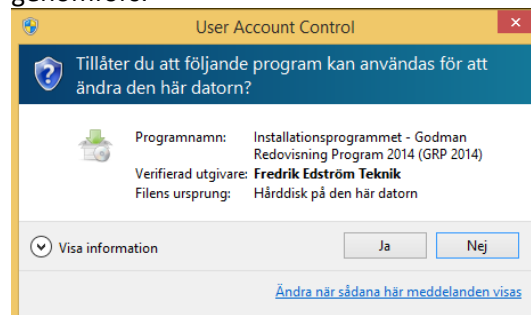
genomföra.

User Account Control

Tillåter du att följande program kan användas för att ändra den här datorn?

| | |
|---|---|
| Programnamn: | Installationsprogrammet - Godman Redovisning Program 2014 (GRP 2014) |
| Verifierad utgivare: | **Fredrik Edström Teknik** |
| Filens ursprung: | Hårddisk på den här datorn |

Visa information

Ja

Nej

Ändra när sådana här meddelanden visas